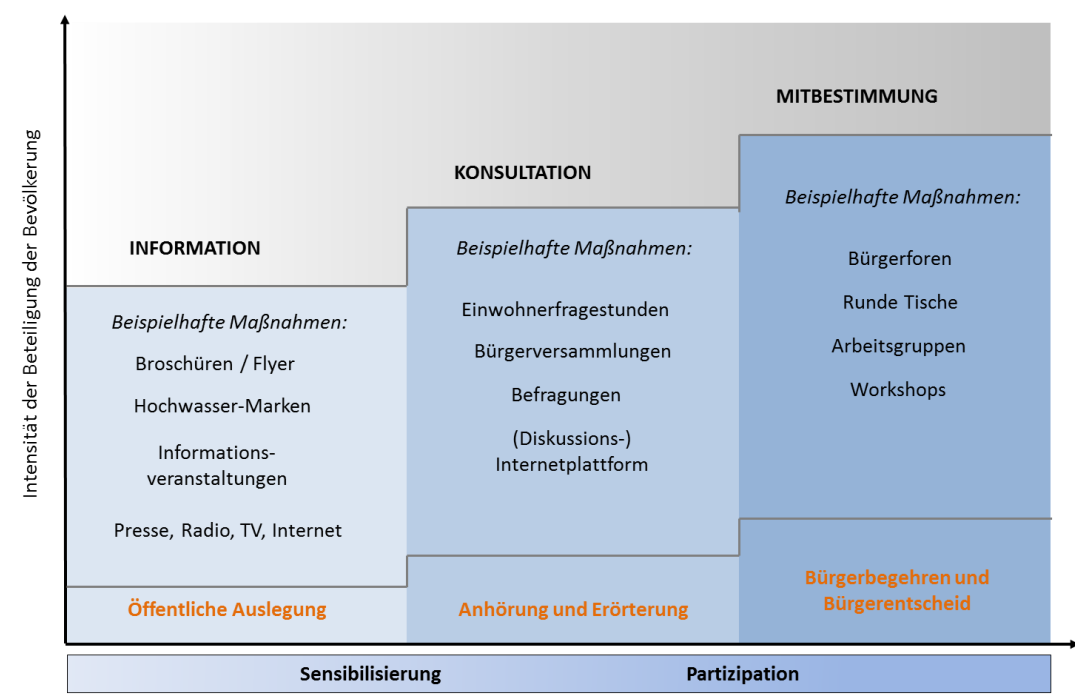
Intensität der Beteiligung der Bevölkerung

MITBESTIMMUNG

KONSULTATION

INFORMATION

Beispielhafte Maßnahmen:

Broschüren / Flyer

Hochwasser-Marken

Informationsveranstaltungen

Presse, Radio, TV, Internet

Öffentliche Auslegung

Beispielhafte Maßnahmen:

Einwohnerfragestunden

Bürgerversammlungen

Befragungen

(Diskussions-) Internetplattform

Anhörung und Erörterung

Beispielhafte Maßnahmen:

Bürgerforen

Runde Tische

Arbeitsgruppen

Workshops

Bürgerbegehren und Bürgerentscheid

Sensibilisierung

Partizipation